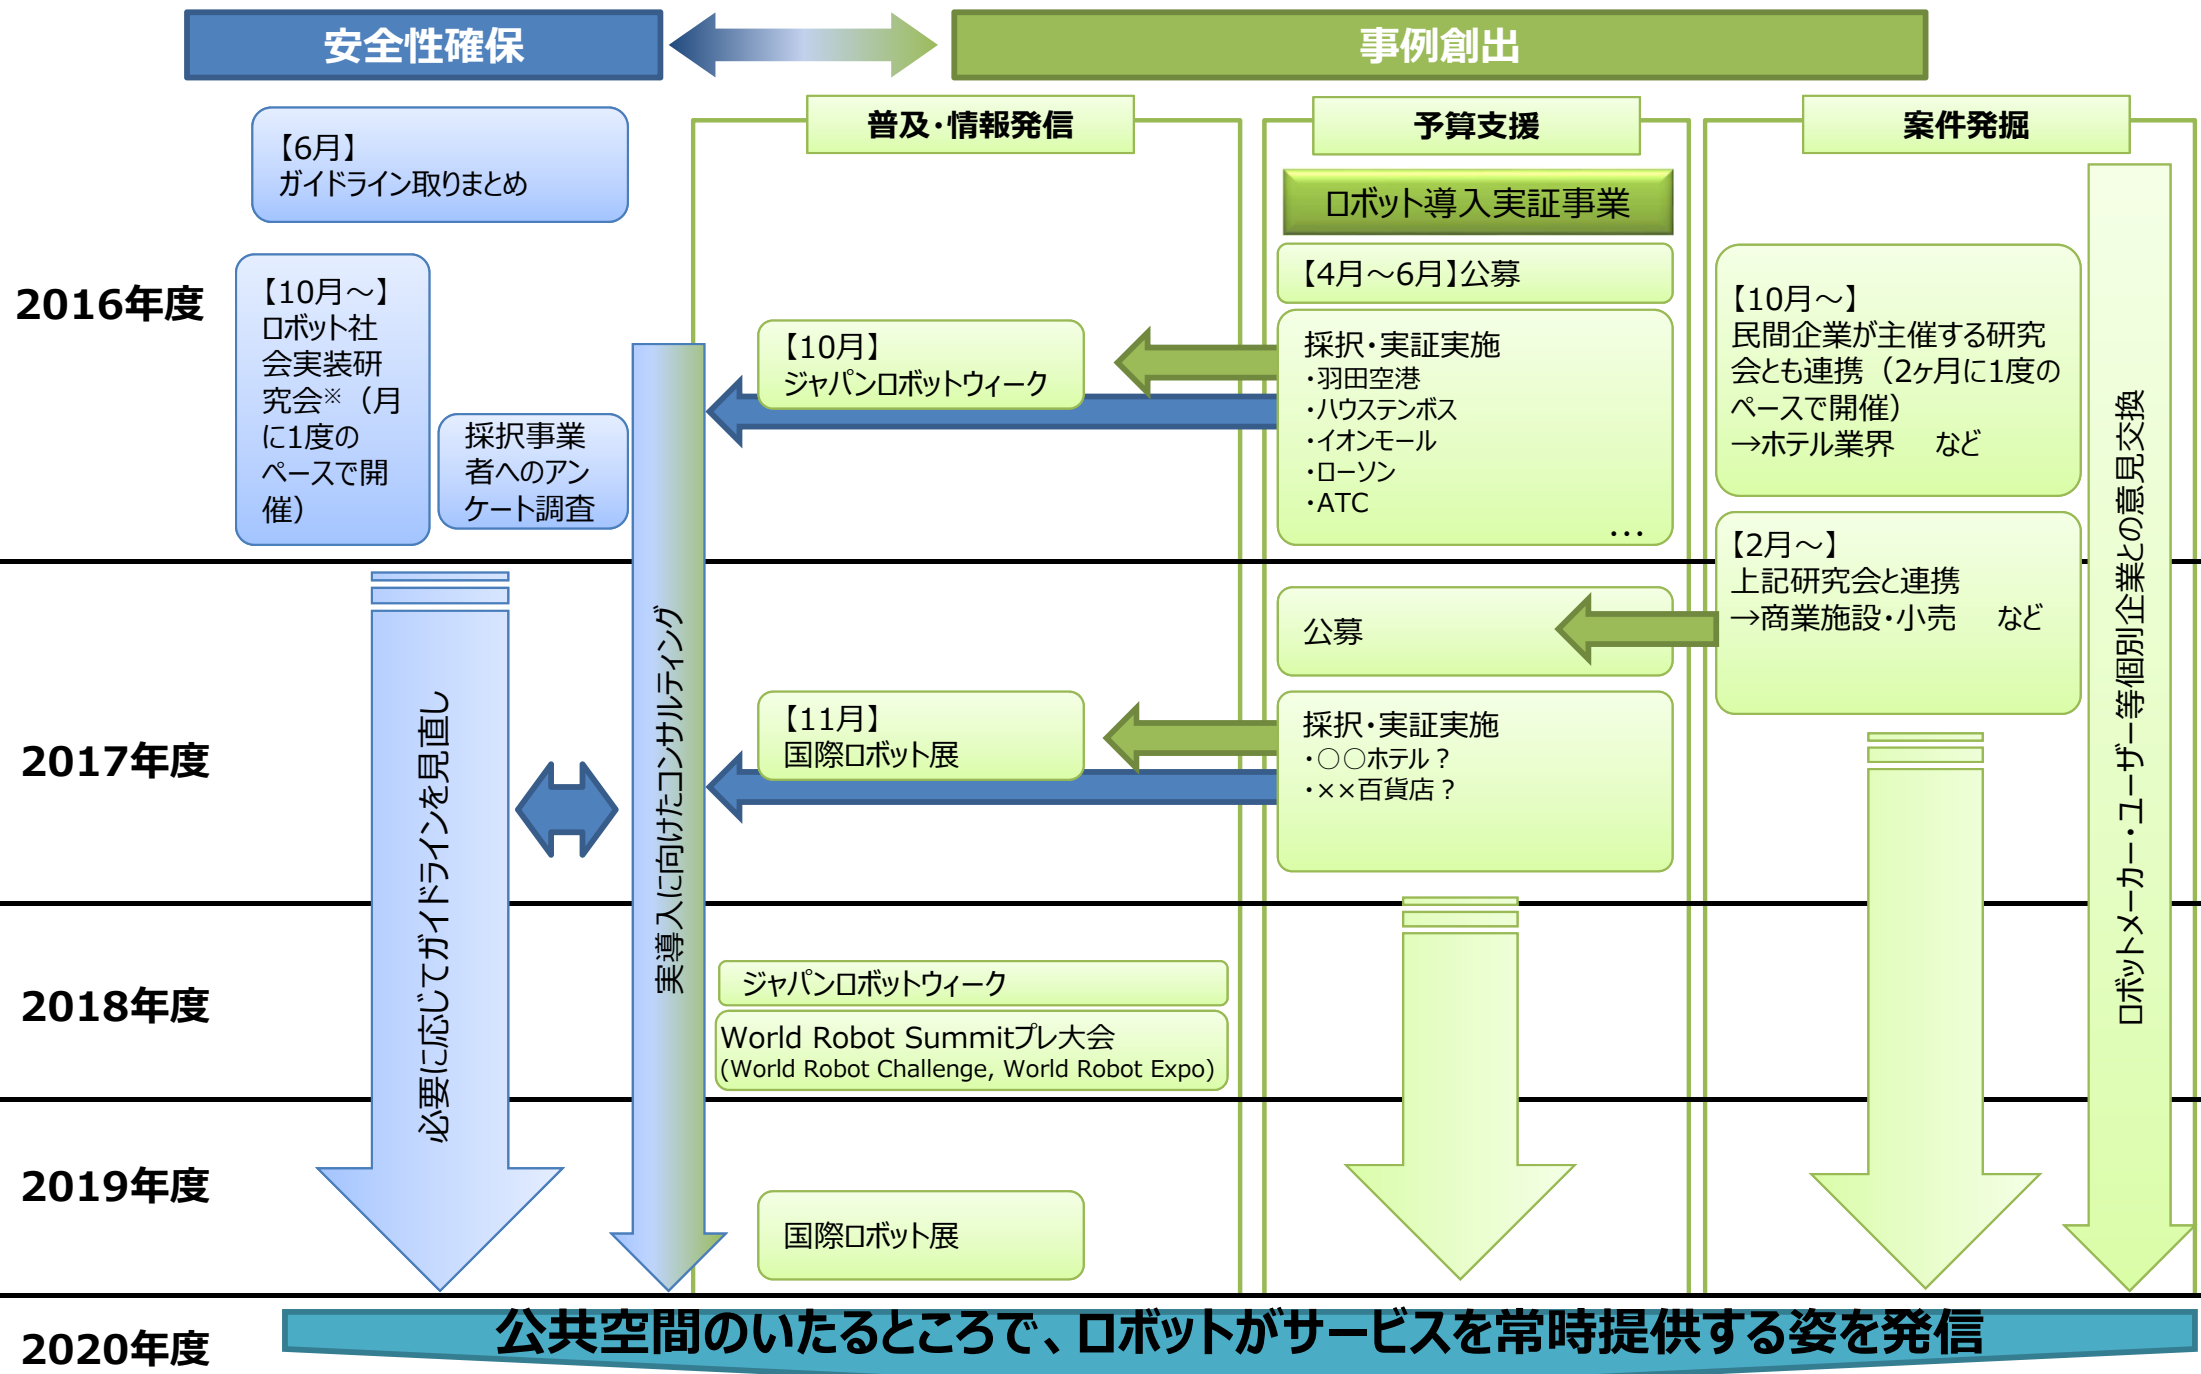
安全性確保

事例創出

普及・情報発信

予算支援

案件発掘

【6月】
ガイドライン取りまとめ

2016年度

【10月～】
ロボット社会実装研究会※（月に1度のペースで開催）

採択事業者へのアンケート調査

【10月】
ジャパンロボットウィーク

ロボット導入実証事業

【4月～6月】公募

採択・実証実施
・羽田空港
・ハウステンボス
・イオンモール
・ローソン
・ATC
…

【10月～】
民間企業が主催する研究会とも連携（2ヶ月に1度のペースで開催）
→ホテル業界　など

【2月～】
上記研究会と連携
→商業施設・小売　など

公募

ロボットメーカー・ユーザー等個別企業との意見交換

2017年度

必要に応じてガイドラインを見直し

実導入に向けたコンサルティング

【11月】
国際ロボット展

採択・実証実施
・○○ホテル？
・××百貨店？

2018年度

ジャパンロボットウィーク

World Robot Summitプレ大会
(World Robot Challenge, World Robot Expo)

2019年度

国際ロボット展

2020年度

公共空間のいたるところで、ロボットがサービスを常時提供する姿を発信